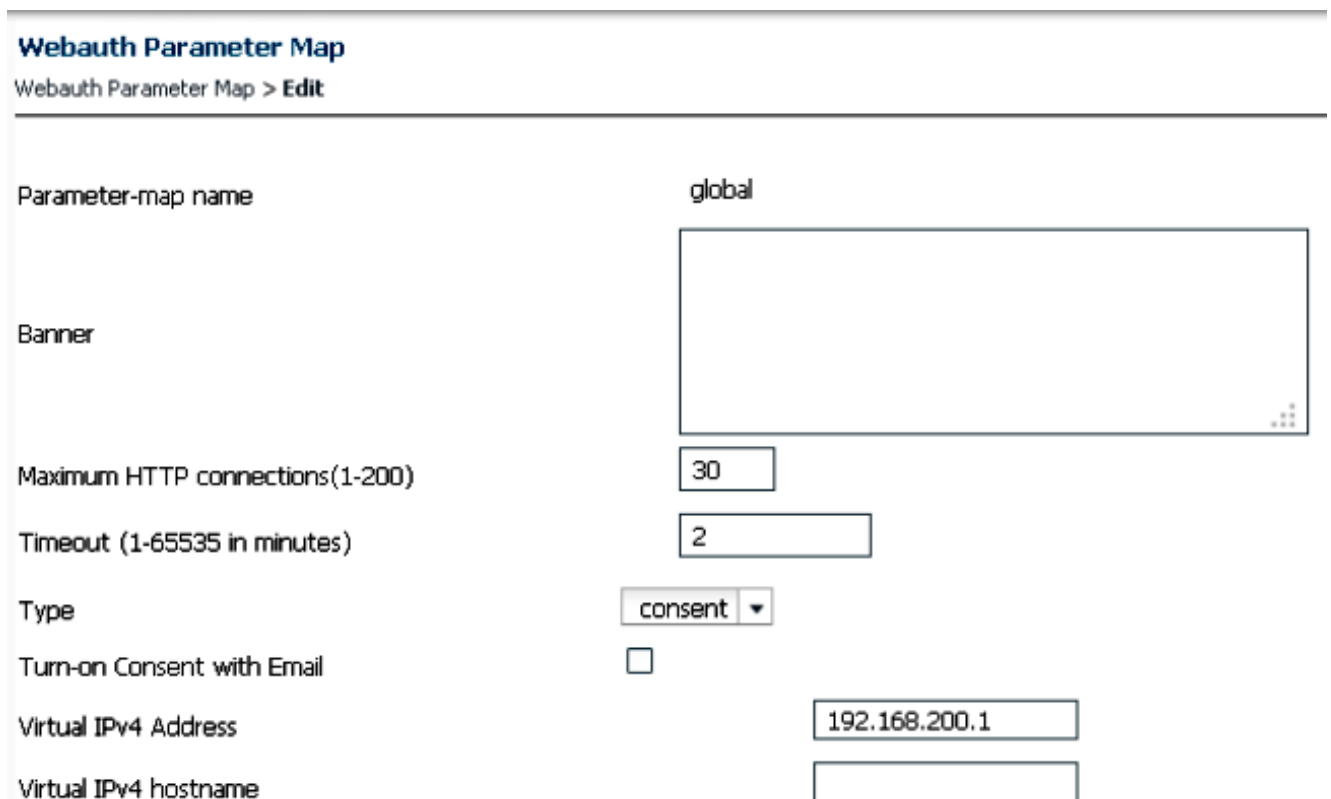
Webauth Parameter Map

Webauth Parameter Map > Edit

Parameter-map name global

Banner

Maximum HTTP connections(1-200) 30

Timeout (1-65535 in minutes) 2

Type consent

Turn-on Consent with Email

Virtual IPv4 Address 192.168.200.1

Virtual IPv4 hostname